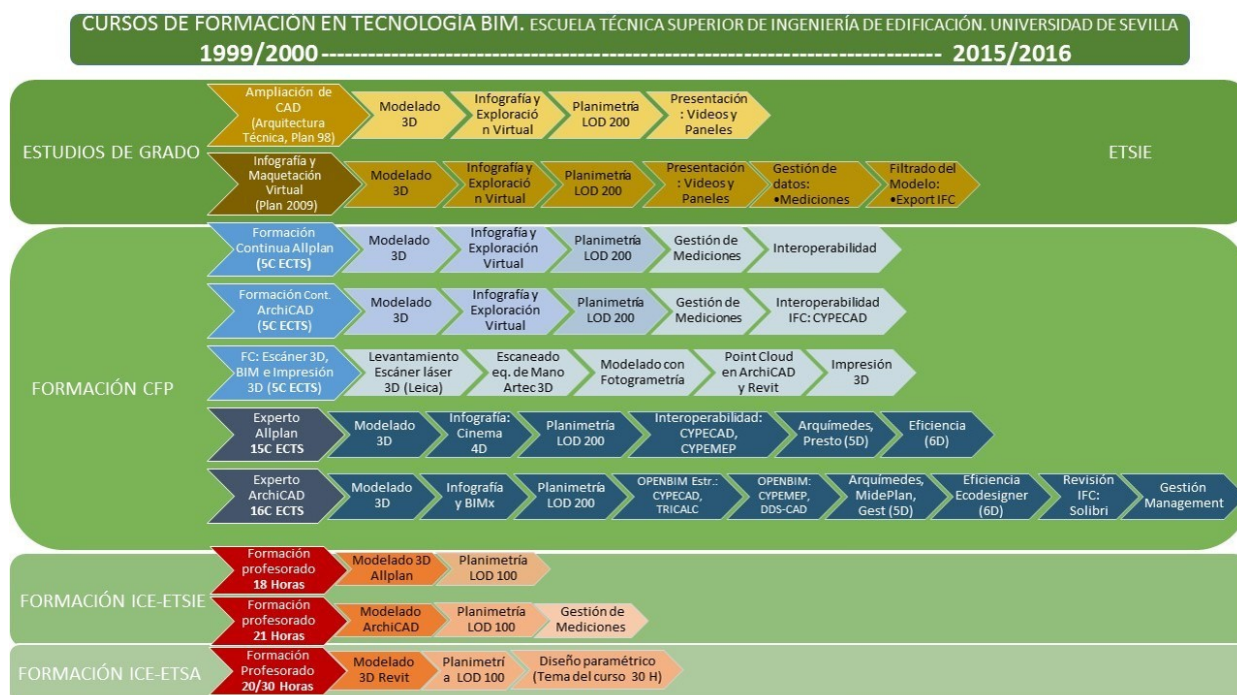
CURSOS DE FORMACIÓN EN TECNOLOGÍA BIM. ESCUELA TÉCNICA SUPERIOR DE INGENIERÍA DE EDIFICACIÓN. UNIVERSIDAD DE SEVILLA
1999/2000 ---------------------------------------------------------------------------------------------- 2015/2016

ESTUDIOS DE GRADO

Ampliación de CAD (Arquitectura Técnica, Plan 98) | Modelado 3D | Infografía y Exploración Virtual | Planimetría LOD 200 | Presentación: Videos y Paneles

Infografía y Maquetación Virtual (Plan 2009) | Modelado 3D | Infografía y Exploración Virtual | Planimetría LOD 200 | Presentación: Videos y Paneles | Gestión de datos: •Mediciones | Filtrado del Modelo: •Export IFC

ETSIE

FORMACIÓN CFP

Formación Continua Allplan (5C ECTS) | Modelado 3D | Infografía y Exploración Virtual | Planimetría LOD 200 | Gestión de Mediciones | Interoperabilidad

Formación Cont. ArchiCAD (5C ECTS) | Modelado 3D | Infografía y Exploración Virtual | Planimetría LOD 200 | Gestión de Mediciones | Interoperabilidad IFC: CYPECAD

FC: Escáner 3D, BIM e Impresión 3D (5C ECTS) | Levantamiento Escáner láser 3D (Leica) | Escaneado eq. de Mano Artec 3D | Modelado con Fotogrametría | Point Cloud en ArchiCAD y Revit | Impresión 3D

Experto Allplan 15C ECTS | Modelado 3D | Infografía: Cinema 4D | Planimetría LOD 200 | Interoperabilidad: CYPECAD, CYPEMEP | Arquímedes, Presto (5D) | Eficiencia (6D)

Experto ArchiCAD 16C ECTS | Modelado 3D | Infografía y BIMx | Planimetría LOD 200 | OPENBIM Estr.: CYPECAD, TRICALC | OPENBIM: CYPEMEP, DDS-CAD | Arquímedes, MidePlan, Gest (5D) | Eficiencia Ecodesigner (6D) | Revisión IFC: Solibri | Gestión Management

FORMACIÓN ICE-ETSIE

Formación profesorado 18 Horas | Modelado 3D Allplan | Planimetría LOD 100

Formación profesorado 21 Horas | Modelado ArchiCAD | Planimetría LOD 100 | Gestión de Mediciones

FORMACIÓN ICE-ETSA

Formación Profesorado 20/30 Horas | Modelado 3D Revit | Planimetría LOD 100 | Diseño paramétrico (Tema del curso 30 H)